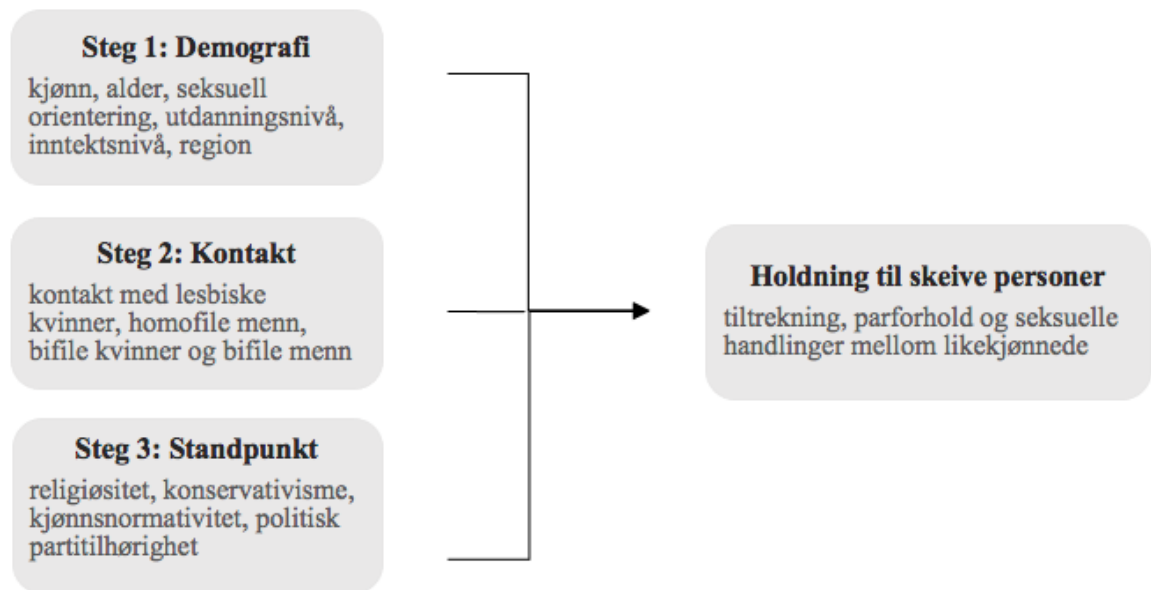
Steg 1: Demografi

kjønn, alder, seksuell orientering, utdanningsnivå, inntektsnivå, region

Steg 2: Kontakt

kontakt med lesbiske kvinner, homofile menn, bifile kvinner og bifile menn

Steg 3: Standpunkt

religiøsitet, konservativisme, kjønnsnormativitet, politisk partitilhørighet

Holdning til skeive personer

tiltrekning, parforhold og seksuelle handlinger mellom likekjønnede